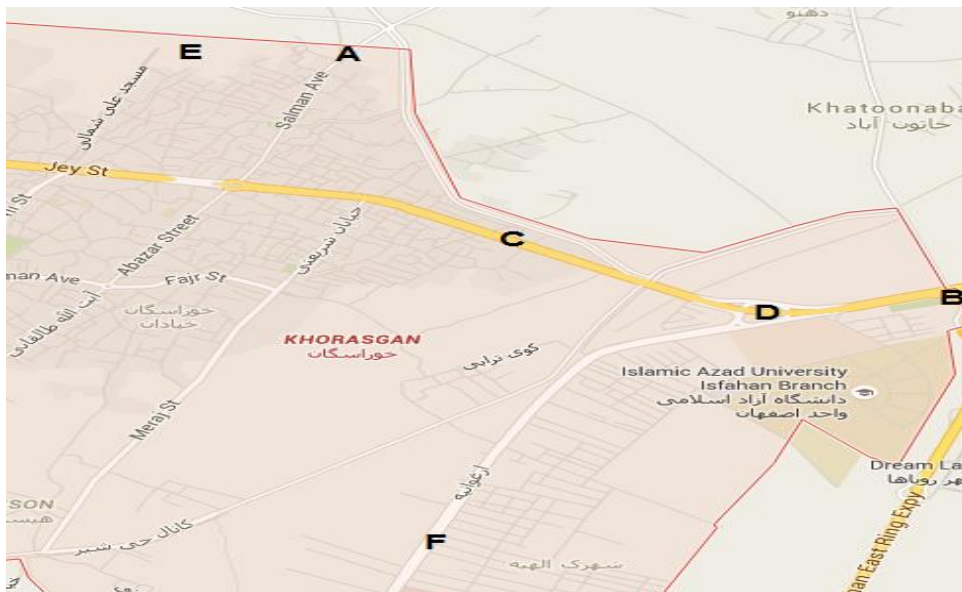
E
A
دهنو
Khatoonaba
خاتون آباد
مسجد علی شمالی
Salman Ave
Jey St
ri St
خیابان شریعتی
C
Abazar Street
nan Ave
Fajr St
آیت الله طالقانی
خوراسگان
خیابان
D
B
KHORASGAN
خوراسگان
کوی ترابی
Islamic Azad University
Isfahan Branch
دانشگاه آزاد اسلامی
واحد اصفهان
Meraj St
ارغوانیه
Dream La
شهر رویاها
SON
هیس
کانال حی شیر
F
شهرک الهیه
an East Ring Expy